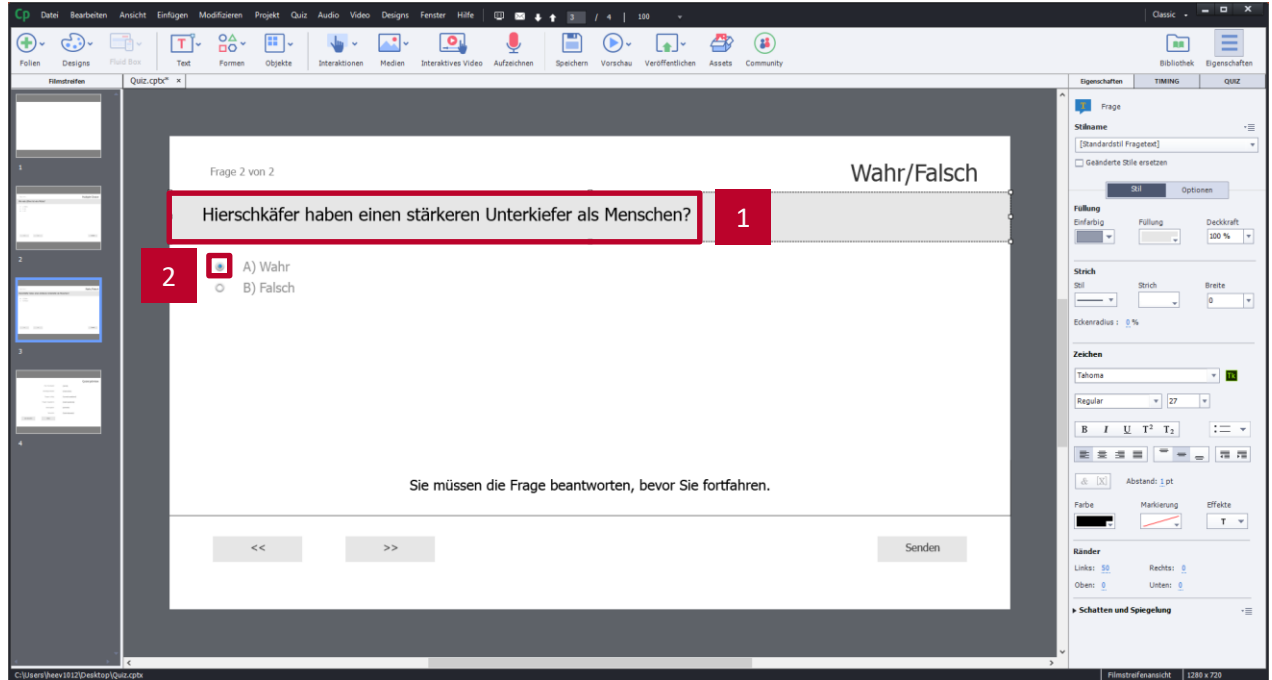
Cp Datei Bearbeiten Ansicht Einfügen Modifizieren Projekt Quiz Audio Video Designs Fenster Hilfe 3 / 4 | 100 Classic

Folien Designs Fluid Box Text Formen Objekte Interaktionen Medien Interaktives Video Aufzeichnen Speichern Vorschau Veröffentlichen Assets Community Bibliothek Eigenschaften

Filmstreifen Quiz.cptx* ×

1 2 3 4

Frage 2 von 2

Wahr/Falsch

Hierschkäfer haben einen stärkeren Unterkiefer als Menschen?

1

2

A) Wahr
B) Falsch

Sie müssen die Frage beantworten, bevor Sie fortfahren.

<< >> Senden

Eigenschaften TIMING QUIZ

Frage

Stilname
[Standardstil Fragetext]
Geänderte Stile ersetzen

Stil Optionen

Füllung
Einfarbig Füllung Deckkraft
100 %

Strich
Stil Strich Breite
0

Eckenradius : 0 %

Zeichen
Tahoma
Regular 27

B I U T² T₂

Abstand: 1 pt

Farbe Markierung Effekte
T

Ränder
Links: 50 Rechts: 0
Oben: 0 Unten: 0

Schatten und Spiegelung

C:\Users\heev1012\Desktop\Quiz.cptx Filmstreifenansicht 1280 x 720